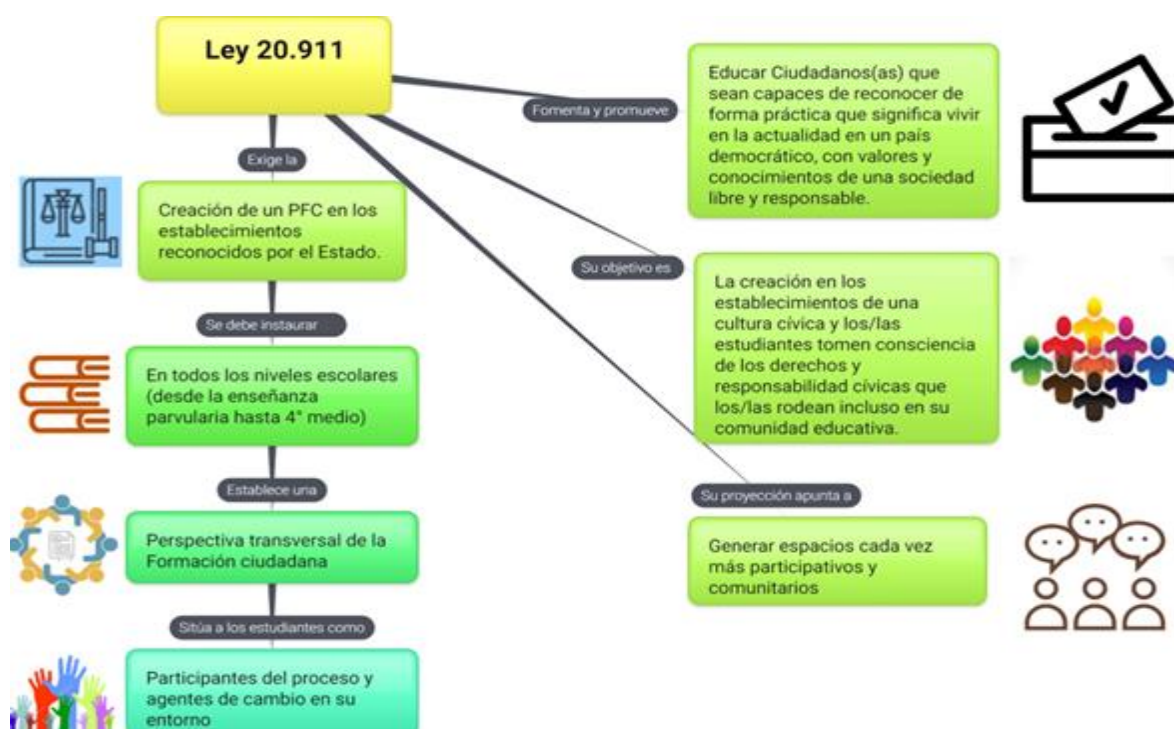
Ley 20.911

Exige la

Creación de un PFC en los establecimientos reconocidos por el Estado.

Se debe instaurar

En todos los niveles escolares (desde la enseñanza parvularia hasta 4° medio)

Establece una

Perspectiva transversal de la Formación ciudadana

Sitúa a los estudiantes como

Participantes del proceso y agentes de cambio en su entorno

Fomenta y promueve

Educar Ciudadanos(as) que sean capaces de reconocer de forma práctica que significa vivir en la actualidad en un país democrático, con valores y conocimientos de una sociedad libre y responsable.

Su objetivo es

La creación en los establecimientos de una cultura cívica y los/las estudiantes tomen consciencia de los derechos y responsabilidad cívicas que los/las rodean incluso en su comunidad educativa.

Su proyección apunta a

Generar espacios cada vez más participativos y comunitarios